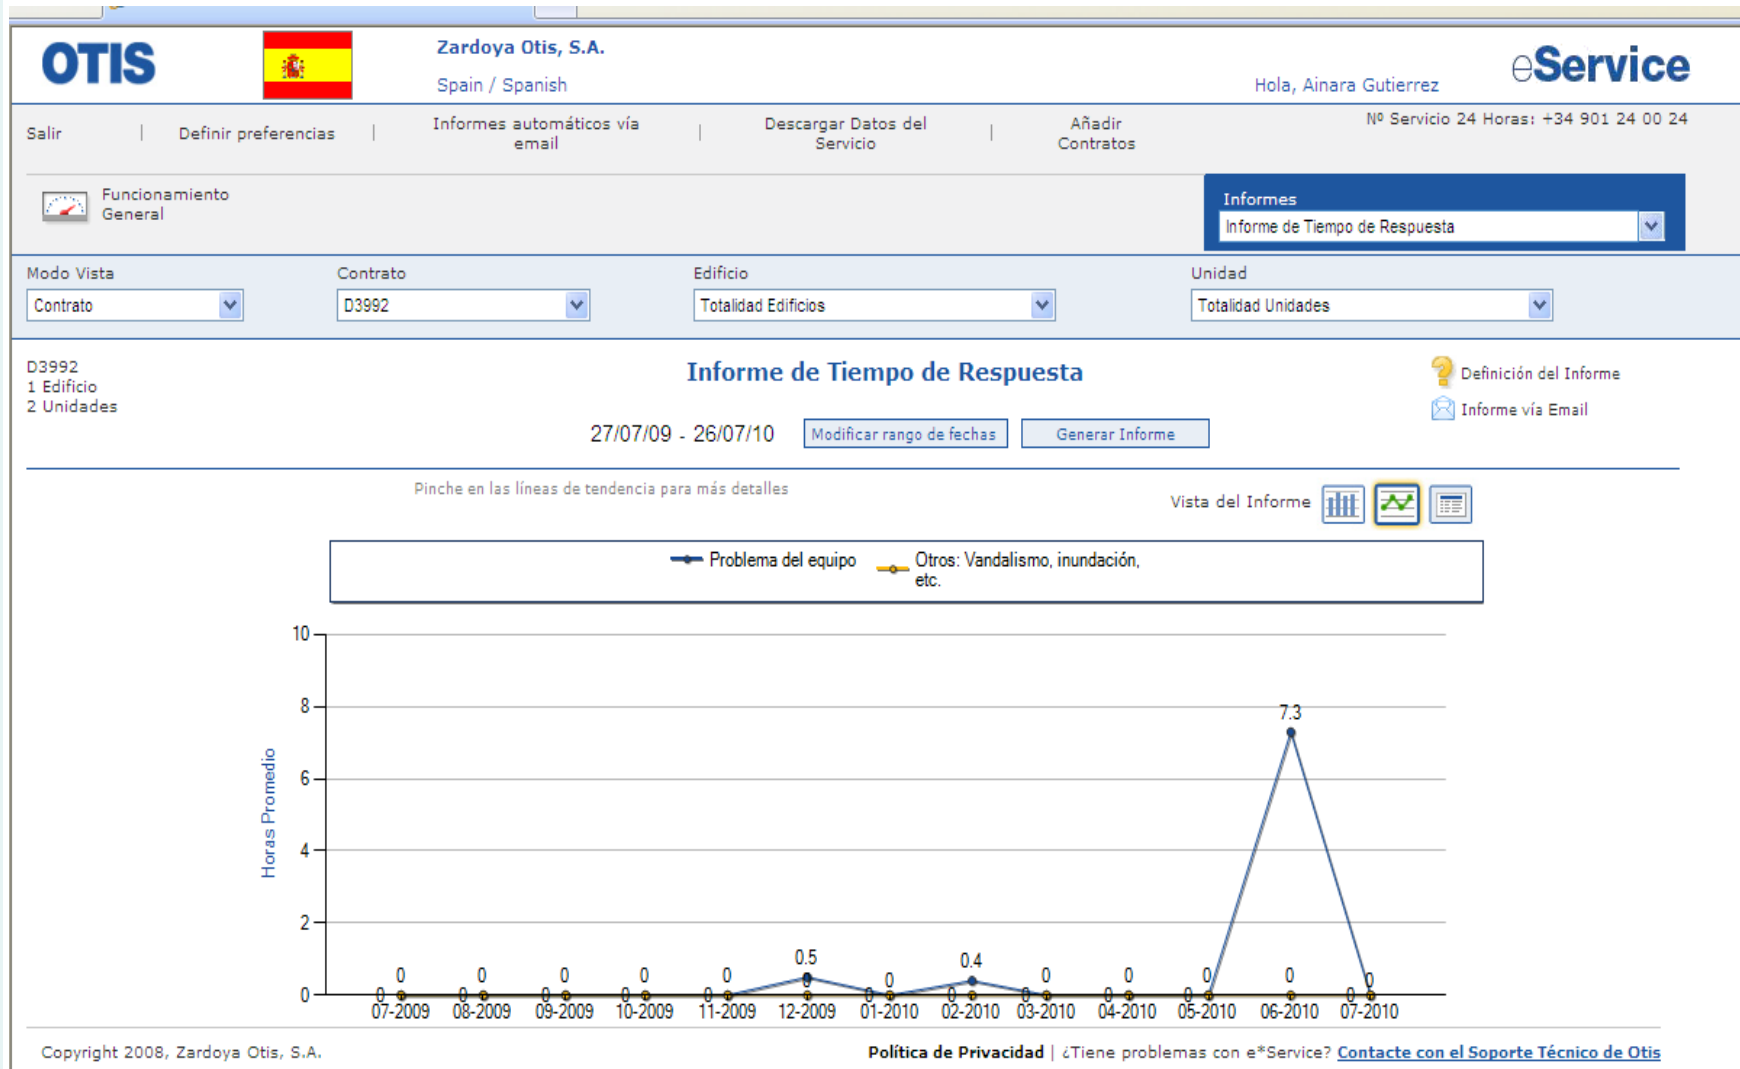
OTIS

Zardoya Otis, S.A.

Spain / Spanish

eService

Hola, Ainara Gutierrez

Salir | Definir preferencias | Informes automáticos vía email | Descargar Datos del Servicio | Añadir Contratos

Nº Servicio 24 Horas: +34 901 24 00 24

Funcionamiento General

Informes

Informe de Tiempo de Respuesta

Modo Vista

Contrato

Contrato

D3992

Edificio

Totalidad Edificios

Unidad

Totalidad Unidades

D3992
1 Edificio
2 Unidades

Informe de Tiempo de Respuesta

27/07/09 - 26/07/10

Modificar rango de fechas

Generar Informe

Definición del Informe

Informe vía Email

Pinche en las líneas de tendencia para más detalles

Vista del Informe

Problema del equipo

Otros: Vandalismo, inundación, etc.

Horas Promedio

10
8
6
4
2
0

0 0 0 0 0 0 0 0 0 0 0.5 0 0 0 0 0.4 0 0 0 0 0 0 0 0 7.3 0 0 0

07-2009 08-2009 09-2009 10-2009 11-2009 12-2009 01-2010 02-2010 03-2010 04-2010 05-2010 06-2010 07-2010

Copyright 2008, Zardoya Otis, S.A.

Política de Privacidad | ¿Tiene problemas con e*Service? Contacte con el Soporte Técnico de Otis